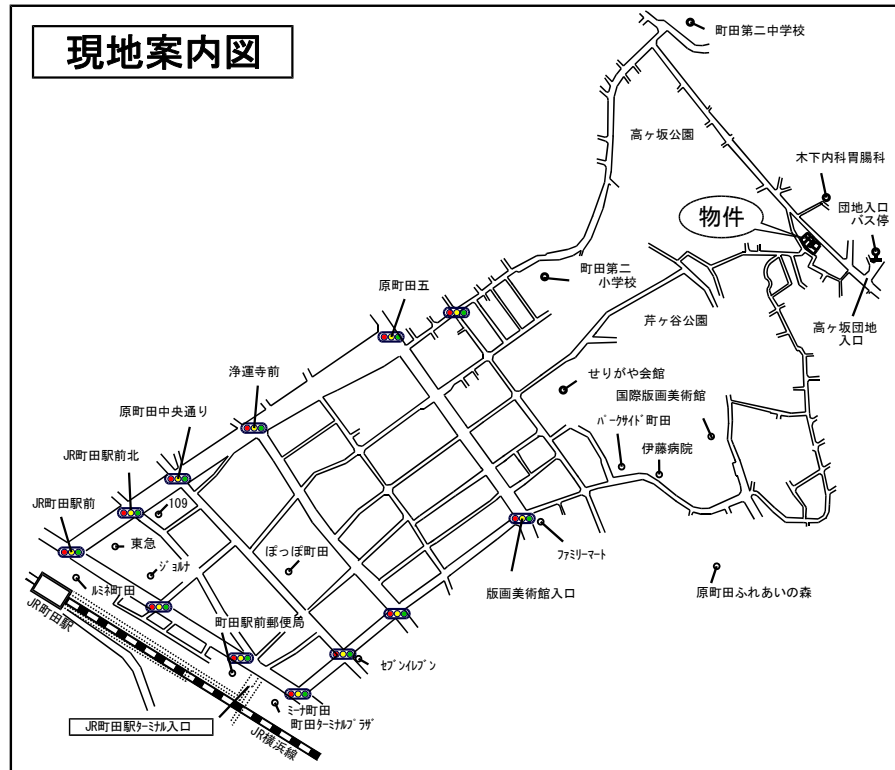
現地案内図

町田第二中学校

高ヶ坂公園

木下内科胃腸科

団地入口
バス停

物件

高ヶ坂団地
入口

町田第二
小学校

原町田五

芹ヶ谷公園

せりがや会館

国際版画美術館

浄運寺前

原町田中央通り

ﾊﾟｰｸｻｲﾄﾞ町田

伊藤病院

JR町田駅前北

109

JR町田駅前

東急

ｼﾞｮﾙﾅ

ぽっぽ町田

ﾌｧﾐﾘｰﾏｰﾄ

版画美術館入口

原町田ふれあいの森

ﾙﾐﾈ町田

JR町田駅

町田駅前郵便局

ｾﾌﾞﾝｲﾚﾌﾞﾝ

ﾐｰﾅ町田

町田ﾀｰﾐﾅﾙﾌﾟﾗｻﾞ

JR町田駅ﾀｰﾐﾅﾙ入口

JR横浜線